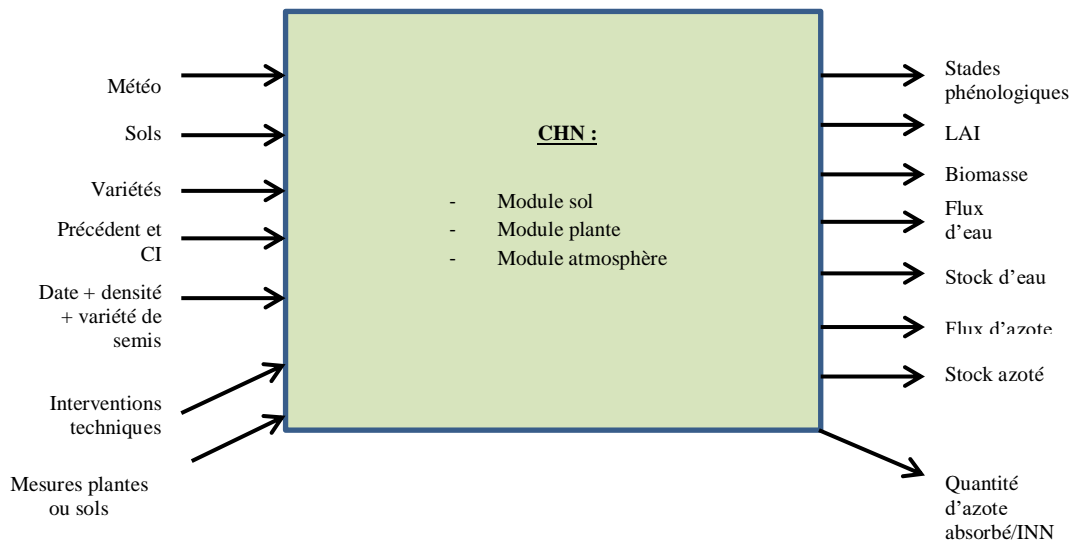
Météo

Sols

Variétés

Précédent et CI

Date + densité + variété de semis

Interventions techniques

Mesures plantes ou sols

CHN :

- Module sol
- Module plante
- Module atmosphère

Stades phénologiques

LAI

Biomasse

Flux d'eau

Stock d'eau

Flux d'azote

Stock azoté

Quantité d'azote absorbé/INN